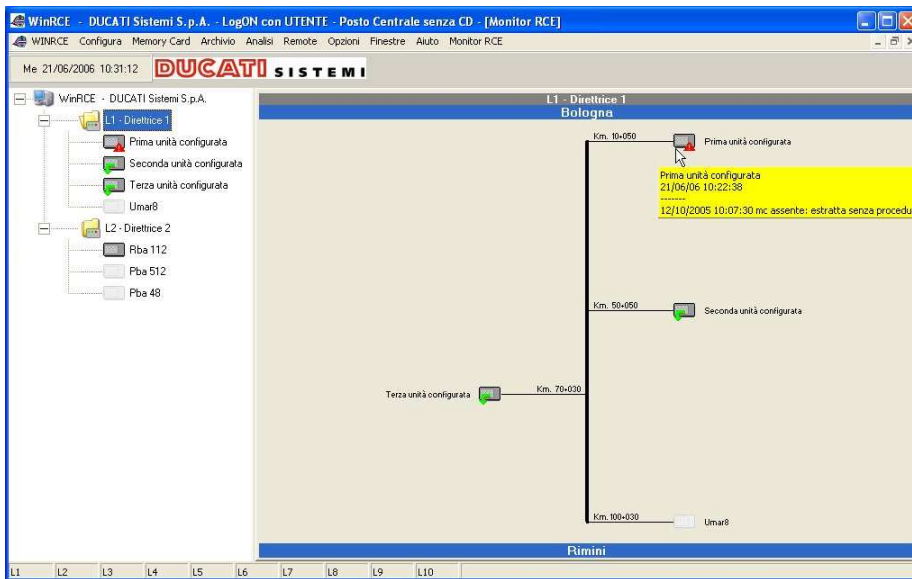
WinRCE - DUCATI Sistemi S.p.A. - LogON con UTENTE - Posto Centrale senza CD - [Monitor RCE]

WINRCE Configura Memory Card Archivio Analisi Remote Opzioni Finestre Aiuto Monitor RCE

Me 21/06/2006 10:31:12

DUCATI SISTEMI

WinRCE - DUCATI Sistemi S.p.A.
L1 - Direttrice 1
Prima unità configurata
Seconda unità configurata
Terza unità configurata
Umar8
L2 - Direttrice 2
Rba 112
Pba 512
Pba 48

L1 - Direttrice 1
Bologna

Km. 10+050
Prima unità configurata

Prima unità configurata
21/06/06 10:22:38
--------
12/10/2005 10:07:30 mc assente: estratta senza procedu

Km. 50+050
Seconda unità configurata

Terza unità configurata
Km. 70+030

Km. 100+030
Umar8

Rimini

L1 L2 L3 L4 L5 L6 L7 L8 L9 L10